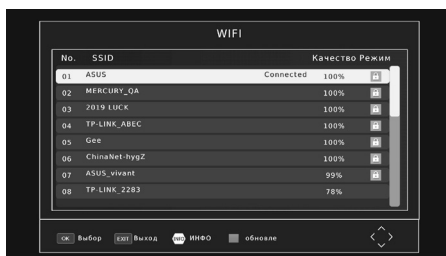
WIFI

| No. | SSID | | Качество | Режим |
|---|---|---|---|---|
| 01 | ASUS | Connected | 100% | |
| 02 | MERCURY_QA | | 100% | |
| 03 | 2019 LUCK | | 100% | |
| 04 | TP-LINK_ABEC | | 100% | |
| 05 | Gee | | 100% | |
| 06 | ChinaNet-hygZ | | 100% | |
| 07 | ASUS_vivant | | 99% | |
| 08 | TP-LINK_2283 | | 78% | |

OK Выбор EXIT Выход INFO ИНФО обновле